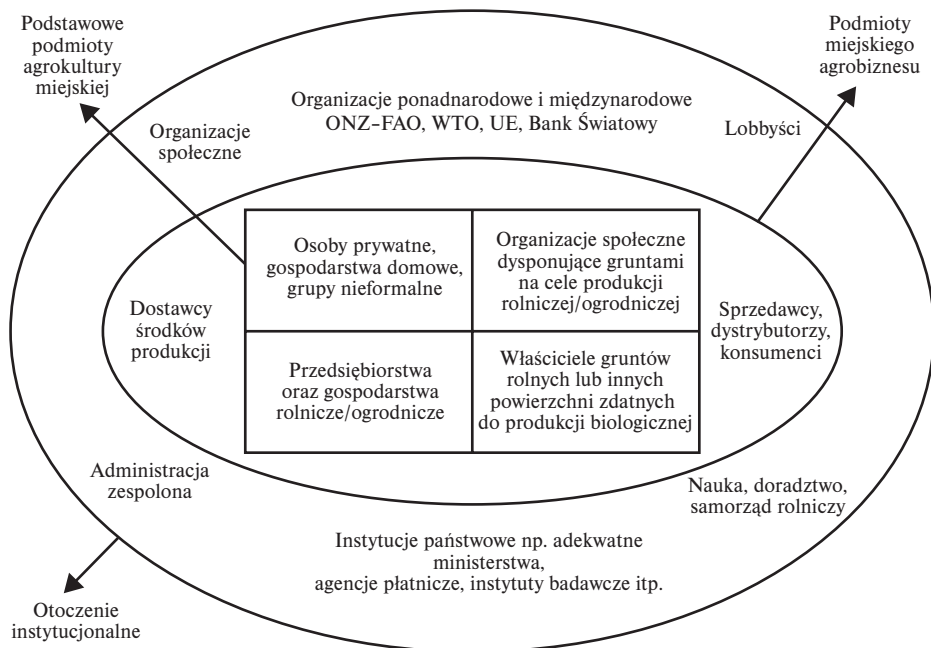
Podstawowe podmioty agrokultury miejskiej

Podmioty miejskiego agrobiznesu

Organizacje ponadnarodowe i międzynarodowe ONZ–FAO, WTO, UE, Bank Światowy

Organizacje społeczne

Lobbyści

| Osoby prywatne, gospodarstwa domowe, grupy nieformalne | Organizacje społeczne dysponujące gruntami na cele produkcji rolniczej/ogrodniczej |
|---|---|
| Przedsiębiorstwa oraz gospodarstwa rolnicze/ogrodnicze | Właściciele gruntów rolnych lub innych powierzchni zdatnych do produkcji biologicznej |

Dostawcy środków produkcji

Sprzedawcy, dystrybutorzy, konsumenci

Administracja zespolona

Nauka, doradztwo, samorząd rolniczy

Instytucje państwowe np. adekwatne ministerstwa, agencje płatnicze, instytuty badawcze itp.

Otoczenie instytucjonalne